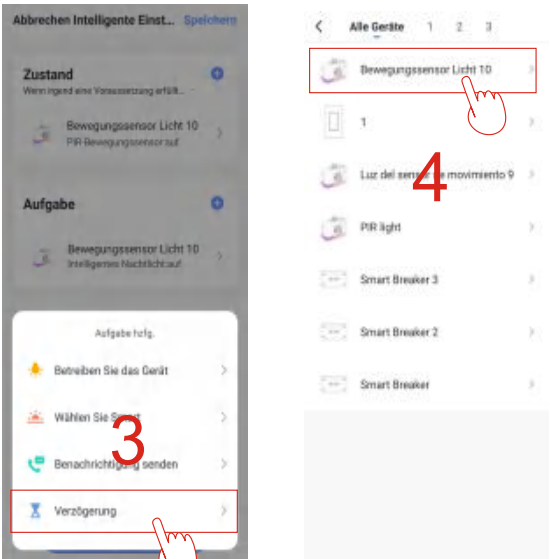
Abbrechen Intelligente Einst... Speichern

Zustand
Wenn irgend eine Voraussetzung erfüll...

Bewegungssensor Licht 10
PIR Bewegungssensor auf

Aufgabe

Bewegungssensor Licht 10
Intelligentes Nachtlicht auf

Aufgabe hnzfg.

Betreiben Sie das Gerät

Wählen Sie S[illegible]

Benachrichtig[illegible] senden

Verzögerung

3

Alle Geräte 1 2 3

Bewegungssensor Licht 10

1

Luz del sens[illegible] movimiento 9

4

PIR light

Smart Breaker 3

Smart Breaker 2

Smart Breaker